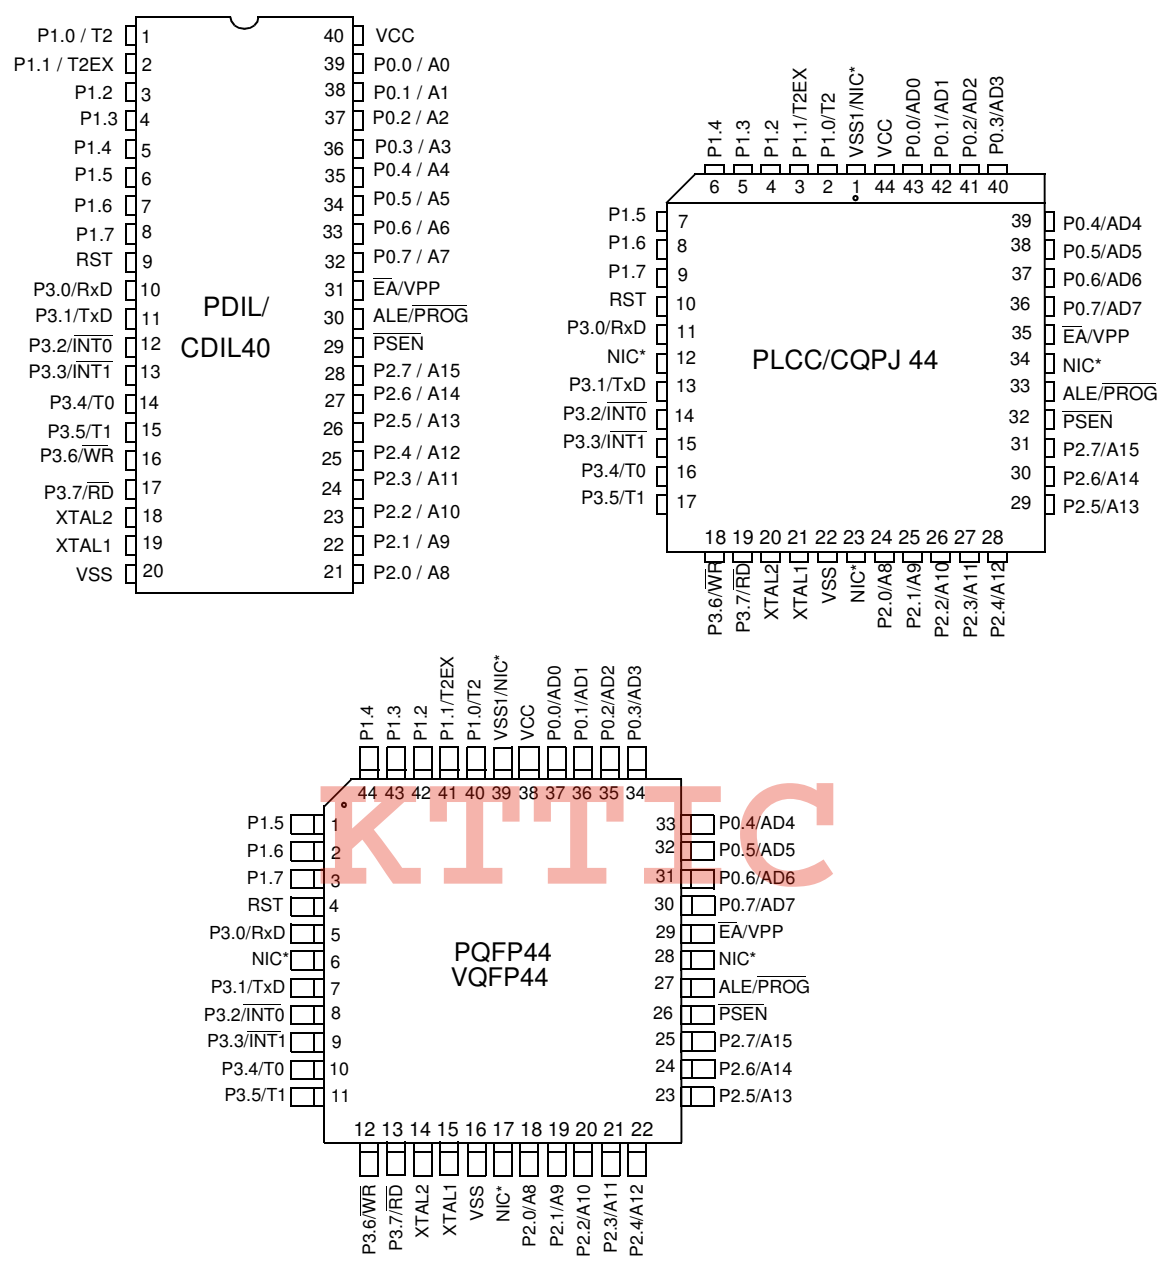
P1.0 / T2 1
P1.1 / T2EX 2
P1.2 3
P1.3 4
P1.4 5
P1.5 6
P1.6 7
P1.7 8
RST 9
P3.0/RxD 10
P3.1/TxD 11
P3.2/$\overline{INT0}$ 12
P3.3/$\overline{INT1}$ 13
P3.4/T0 14
P3.5/T1 15
P3.6/$\overline{WR}$ 16
P3.7/$\overline{RD}$ 17
XTAL2 18
XTAL1 19
VSS 20

PDIL/
CDIL40

40 VCC
39 P0.0 / A0
38 P0.1 / A1
37 P0.2 / A2
36 P0.3 / A3
35 P0.4 / A4
34 P0.5 / A5
33 P0.6 / A6
32 P0.7 / A7
31 $\overline{EA}$/VPP
30 ALE/$\overline{PROG}$
29 $\overline{PSEN}$
28 P2.7 / A15
27 P2.6 / A14
26 P2.5 / A13
25 P2.4 / A12
24 P2.3 / A11
23 P2.2 / A10
22 P2.1 / A9
21 P2.0 / A8

P1.4 P1.3 P1.2 P1.1/T2EX P1.0/T2 VSS1/NIC* VCC P0.0/AD0 P0.1/AD1 P0.2/AD2 P0.3/AD3
6 5 4 3 2 1 44 43 42 41 40

P1.5 7
P1.6 8
P1.7 9
RST 10
P3.0/RxD 11
NIC* 12
P3.1/TxD 13
P3.2/$\overline{INT0}$ 14
P3.3/$\overline{INT1}$ 15
P3.4/T0 16
P3.5/T1 17

PLCC/CQPJ 44

39 P0.4/AD4
38 P0.5/AD5
37 P0.6/AD6
36 P0.7/AD7
35 $\overline{EA}$/VPP
34 NIC*
33 ALE/$\overline{PROG}$
32 $\overline{PSEN}$
31 P2.7/A15
30 P2.6/A14
29 P2.5/A13

18 19 20 21 22 23 24 25 26 27 28
P3.6/$\overline{WR}$ P3.7/$\overline{RD}$ XTAL2 XTAL1 VSS NIC* P2.0/A8 P2.1/A9 P2.2/A10 P2.3/A11 P2.4/A12

P1.4 P1.3 P1.2 P1.1/T2EX P1.0/T2 VSS1/NIC* VCC P0.0/AD0 P0.1/AD1 P0.2/AD2 P0.3/AD3
44 43 42 41 40 39 38 37 36 35 34

KTTIC

P1.5 1
P1.6 2
P1.7 3
RST 4
P3.0/RxD 5
NIC* 6
P3.1/TxD 7
P3.2/$\overline{INT0}$ 8
P3.3/$\overline{INT1}$ 9
P3.4/T0 10
P3.5/T1 11

PQFP44
VQFP44

33 P0.4/AD4
32 P0.5/AD5
31 P0.6/AD6
30 P0.7/AD7
29 $\overline{EA}$/VPP
28 NIC*
27 ALE/$\overline{PROG}$
26 $\overline{PSEN}$
25 P2.7/A15
24 P2.6/A14
23 P2.5/A13

12 13 14 15 16 17 18 19 20 21 22
P3.6/$\overline{WR}$ P3.7/$\overline{RD}$ XTAL2 XTAL1 VSS NIC* P2.0/A8 P2.1/A9 P2.2/A10 P2.3/A11 P2.4/A12